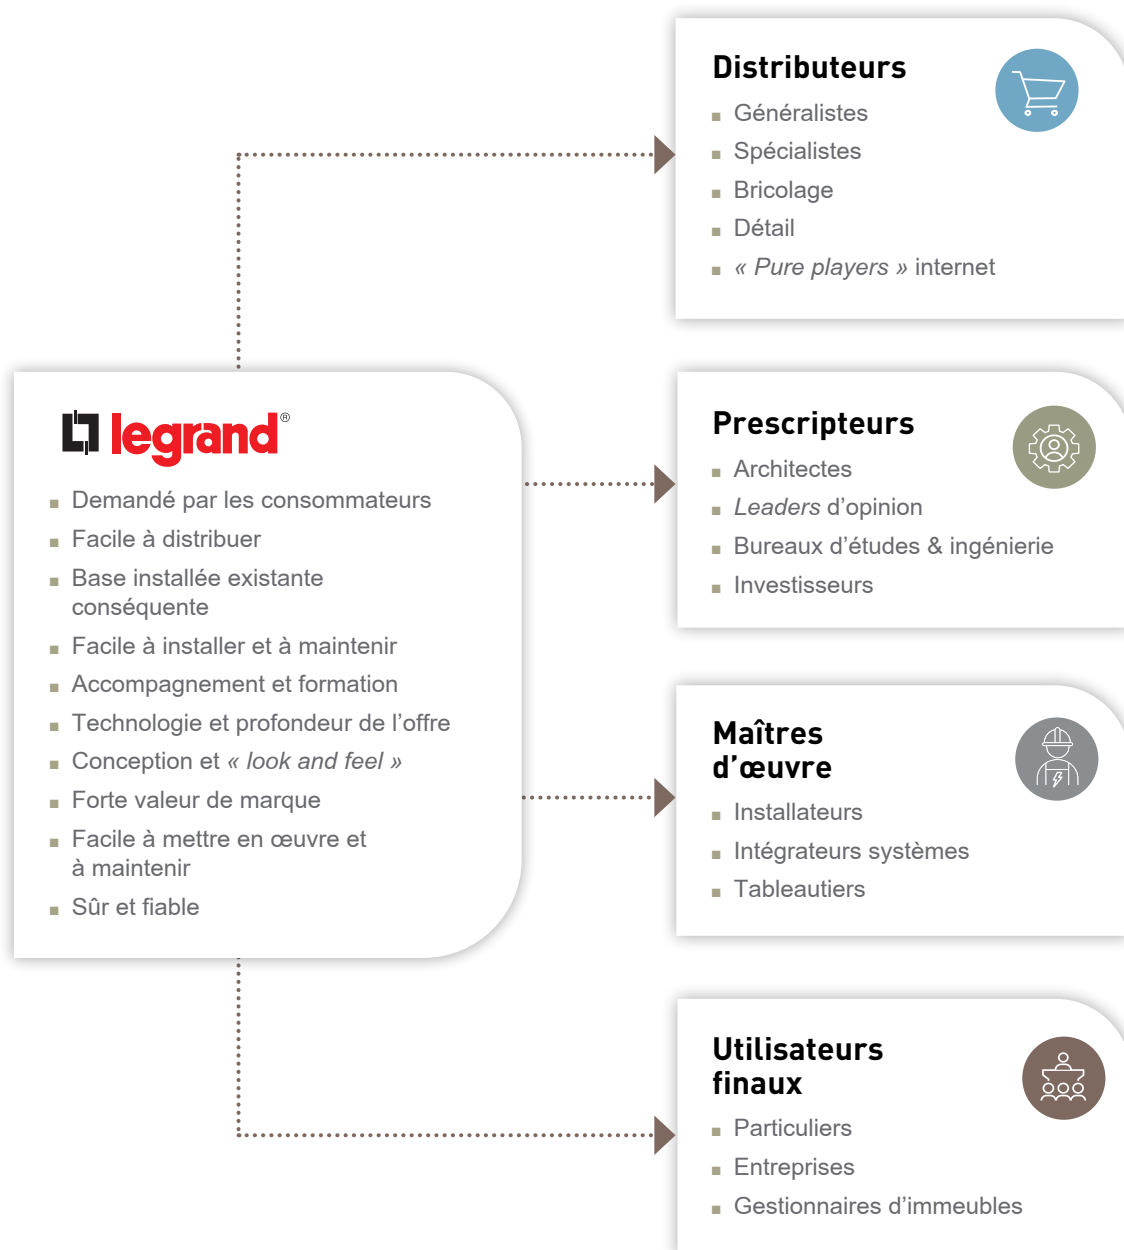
legrand®

- Demandé par les consommateurs
- Facile à distribuer
- Base installée existante conséquente
- Facile à installer et à maintenir
- Accompagnement et formation
- Technologie et profondeur de l'offre
- Conception et « look and feel »
- Forte valeur de marque
- Facile à mettre en œuvre et à maintenir
- Sûr et fiable

Distributeurs
- Généralistes
- Spécialistes
- Bricolage
- Détail
- « Pure players » internet

Prescripteurs
- Architectes
- Leaders d'opinion
- Bureaux d'études & ingénierie
- Investisseurs

Maîtres d'œuvre
- Installateurs
- Intégrateurs systèmes
- Tableautiers

Utilisateurs finaux
- Particuliers
- Entreprises
- Gestionnaires d'immeubles